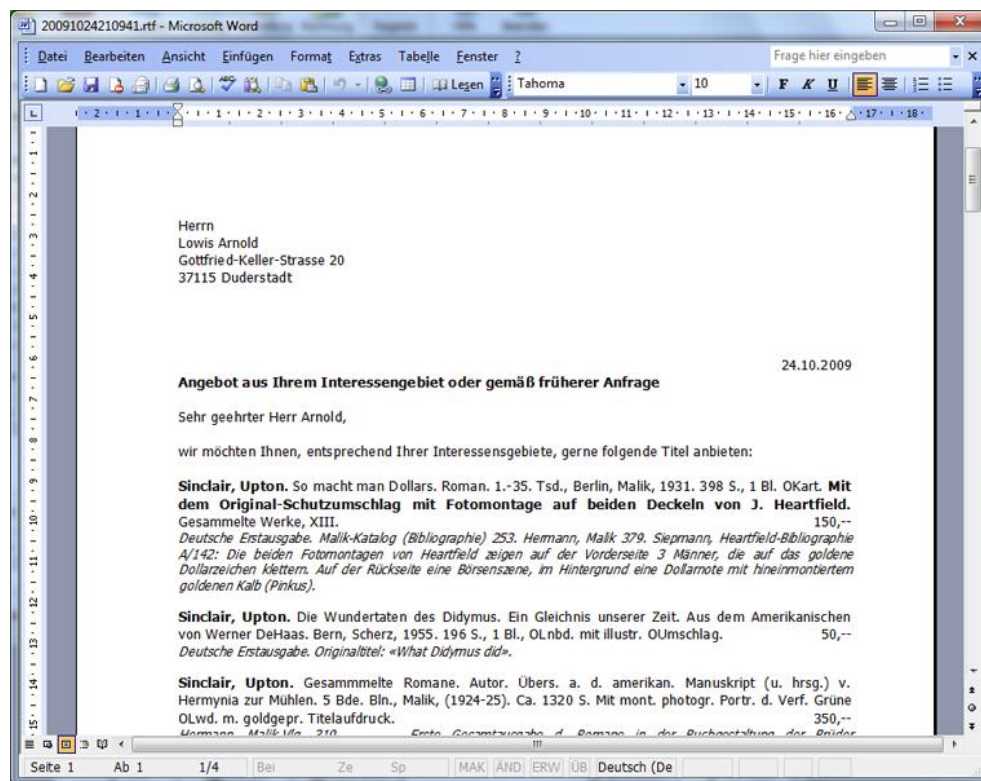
20091024210941.rtf - Microsoft Word

Datei Bearbeiten Ansicht Einfügen Format Extras Tabelle Fenster ?

Frage hier eingeben

Lesen Tahoma 10 F K U

Herrn
Lowis Arnold
Gottfried-Keller-Strasse 20
37115 Duderstadt

24.10.2009

Angebot aus Ihrem Interessengebiet oder gemäß früherer Anfrage

Sehr geehrter Herr Arnold,

wir möchten Ihnen, entsprechend Ihrer Interessensgebiete, gerne folgende Titel anbieten:

Sinclair, Upton. So macht man Dollars. Roman. 1.-35. Tsd., Berlin, Malik, 1931. 398 S., 1 Bl. OKart. Mit dem Original-Schutzumschlag mit Fotomontage auf beiden Deckeln von J. Heartfield. Gesammelte Werke, XIII. 150,--
Deutsche Erstausgabe. Malik-Katalog (Bibliographie) 253. Hermann, Malik 379. Siepmann, Heartfield-Bibliographie A/142: Die beiden Fotomontagen von Heartfield zeigen auf der Vorderseite 3 Männer, die auf das goldene Dollarzeichen klettern. Auf der Rückseite eine Börsenszene, im Hintergrund eine Dollarnote mit hineinmontiertem goldenen Kalb (Pinkus).

Sinclair, Upton. Die Wundertaten des Didymus. Ein Gleichnis unserer Zeit. Aus dem Amerikanischen von Werner DeHaas. Bern, Scherz, 1955. 196 S., 1 Bl., OLnbd. mit illustr. OUmschlag. 50,--
Deutsche Erstausgabe. Originaltitel: «What Didymus did».

Sinclair, Upton. Gesammmelte Romane. Autor. Übers. a. d. amerikan. Manuskript (u. hrsg.) v. Hermynia zur Mühlen. 5 Bde. Bln., Malik, (1924-25). Ca. 1320 S. Mit mont. photogr. Portr. d. Verf. Grüne OLwd. m. goldgepr. Titelaufdruck. 350,--
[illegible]

Seite 1 Ab 1 1/4 Bei Ze Sp MAK ÄND ERW ÜB Deutsch (De